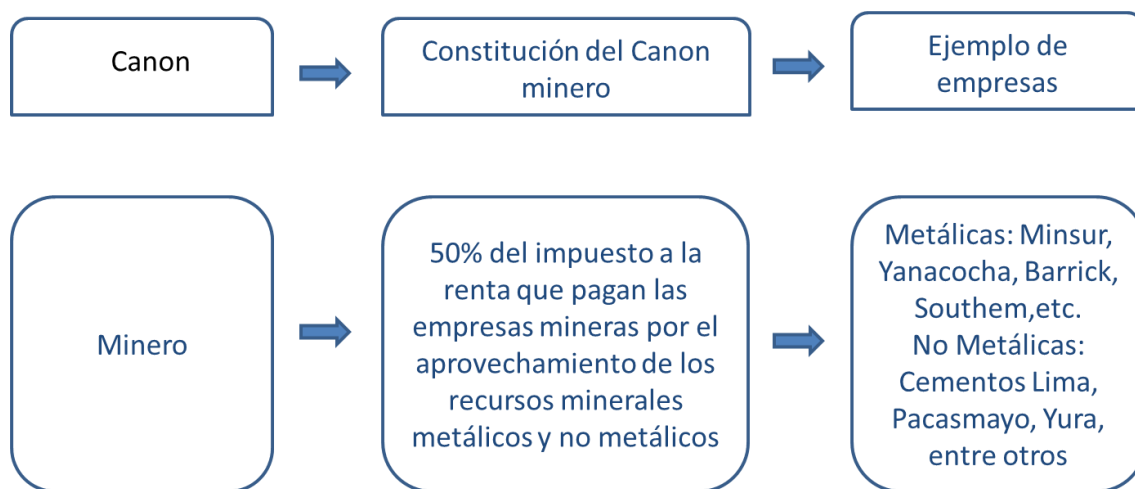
Canon

Constitución del Canon minero

Ejemplo de empresas

Minero

50% del impuesto a la renta que pagan las empresas mineras por el aprovechamiento de los recursos minerales metálicos y no metálicos

Metálicas: Minsur, Yanacocha, Barrick, Southem,etc. No Metálicas: Cementos Lima, Pacasmayo, Yura, entre otros